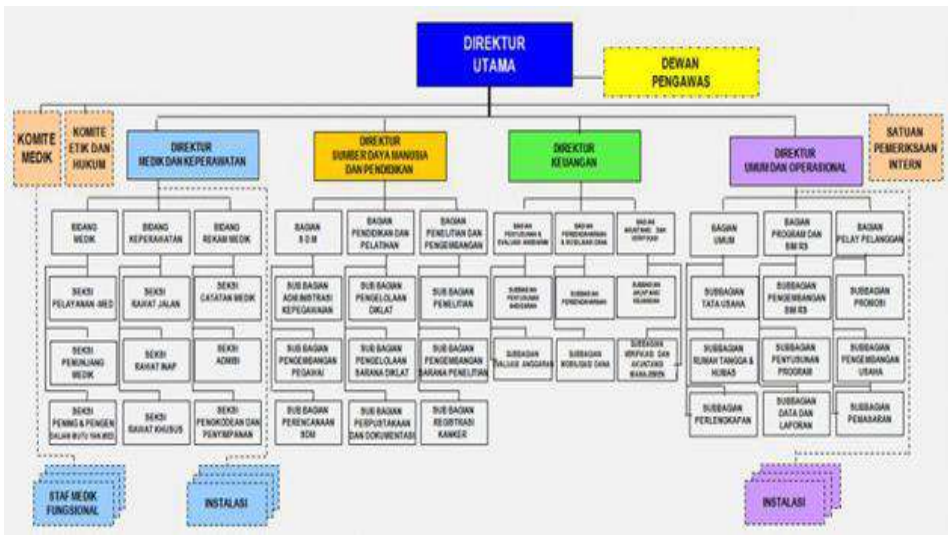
DIREKTUR UTAMA

DEWAN PENGAWAS

KOMITE MEDIK

KOMITE ETIK DAN HUKUM

DIREKTUR MEDIK DAN KEPERAWATAN

DIREKTUR SUMBER DAYA MANUSIA DAN PENDIDIKAN

DIREKTUR KEUANGAN

DIREKTUR UMUM DAN OPERASIONAL

SATUAN PEMERIKSAAN INTERN

BIDANG MEDIK

BIDANG KEPERAWATAN

BIDANG REKAM MEDIK

SEKSI PELAYANAN MED

SEKSI PENUNJANG MEDIK

SEKSI PENING & PENGEN DALAM MUTU YAN MED

SEKSI RAWAT JALAN

SEKSI RAWAT INAP

SEKSI RAWAT KHUSUS

SEKSI CATATAN MEDIK

SEKSI ADMISI

SEKSI PENGKODEAN DAN PENYIMPANAN

BAGIAN SDM

SUB BAGIAN ADMINISTRASI KEPEGAWAIAN

SUB BAGIAN PENGEMBANGAN PEGAWAI

SUB BAGIAN PERENCANAAN SDM

BAGIAN PENDIDIKAN DAN PELATIHAN

SUB BAGIAN PENGELOLAAN DIKLAT

SUB BAGIAN PENGELOLAAN SARANA DIKLAT

SUB BAGIAN PERPUSTAKAAN DAN DOKUMENTASI

BAGIAN PENELITIAN DAN PENGEMBANGAN

SUB BAGIAN PENELITIAN

SUB BAGIAN PENGEMBANGAN SARANA PENELITIAN

SUB BAGIAN REGISTRASI KANKER

BAGIAN PENYUSUNAN & EVALUASI ANGGARAN

SUBBAGIAN PENYUSUNAN ANGGARAN

SUBBAGIAN EVALUASI ANGGARAN

BAGIAN PERBENDAHARAAN & MOBILISASI DANA

SUBBAGIAN PERBENDAHARAAN

SUBBAGIAN MOBILISASI DANA

BAGIAN AKUNTANSI DAN VERIFIKASI

SUBBAGIAN AKUNTANSI KEUANGAN

SUBBAGIAN VERIFIKASI DAN AKUNTANSI MANAJEMEN

BAGIAN UMUM

SUBBAGIAN TATA USAHA

SUBBAGIAN RUMAH TANGGA & HUMAS

SUBBAGIAN PERLENGKAPAN

BAGIAN PROGRAM DAN BM RS

SUBBAGIAN PENGEMBANGAN BM RS

SUBBAGIAN PENYUSUNAN PROGRAM

SUBBAGIAN DATA DAN LAPORAN

BAGIAN PELAY PELANGGAN

SUBBAGIAN PROMOSI

SUBBAGIAN PENGEMBANGAN USAHA

SUBBAGIAN PEMASARAN

STAF MEDIK FUNGSIONAL

INSTALASI

INSTALASI